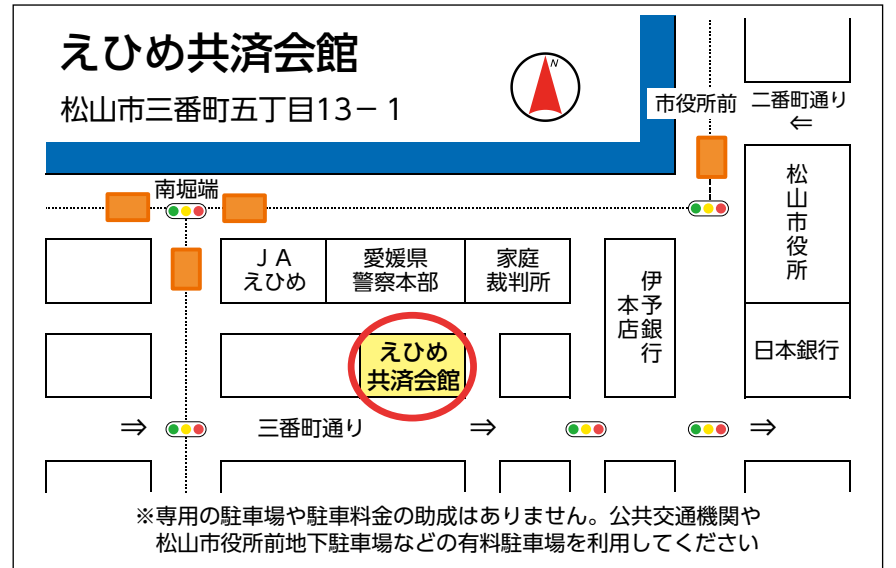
えひめ共済会館

松山市三番町五丁目13－1

N

市役所前

二番町通り ⇐

南堀端

松山市役所

ＪＡ えひめ

愛媛県 警察本部

家庭 裁判所

伊予銀行 本店

えひめ 共済会館

日本銀行

⇒ 三番町通り ⇒ ⇒

※専用の駐車場や駐車料金の助成はありません。公共交通機関や松山市役所前地下駐車場などの有料駐車場を利用してください